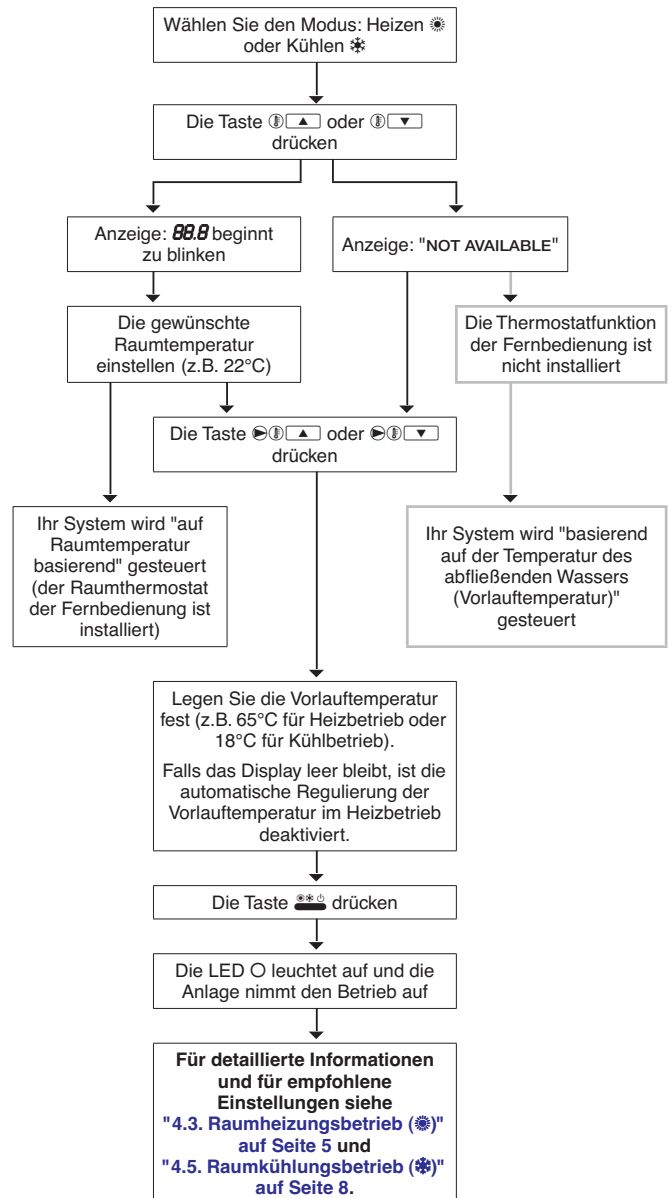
Wählen Sie den Modus: Heizen ☀ oder Kühlen ❄

Die Taste ▲ oder ▼ drücken

Anzeige: 88.8 beginnt zu blinken

Anzeige: "NOT AVAILABLE"

Die gewünschte Raumtemperatur einstellen (z.B. 22°C)

Die Thermostatfunktion der Fernbedienung ist nicht installiert

Die Taste ▲ oder ▼ drücken

Ihr System wird "auf Raumtemperatur basierend" gesteuert (der Raumthermostat der Fernbedienung ist installiert)

Ihr System wird "basierend auf der Temperatur des abfließenden Wassers (Vorlauftemperatur)" gesteuert

Legen Sie die Vorlauftemperatur fest (z.B. 65°C für Heizbetrieb oder 18°C für Kühlbetrieb).

Falls das Display leer bleibt, ist die automatische Regulierung der Vorlauftemperatur im Heizbetrieb deaktiviert.

Die Taste drücken

Die LED O leuchtet auf und die Anlage nimmt den Betrieb auf

Für detaillierte Informationen und für empfohlene Einstellungen siehe "4.3. Raumheizungsbetrieb (☀)" auf Seite 5 und "4.5. Raumkühlungsbetrieb (❄)" auf Seite 8.